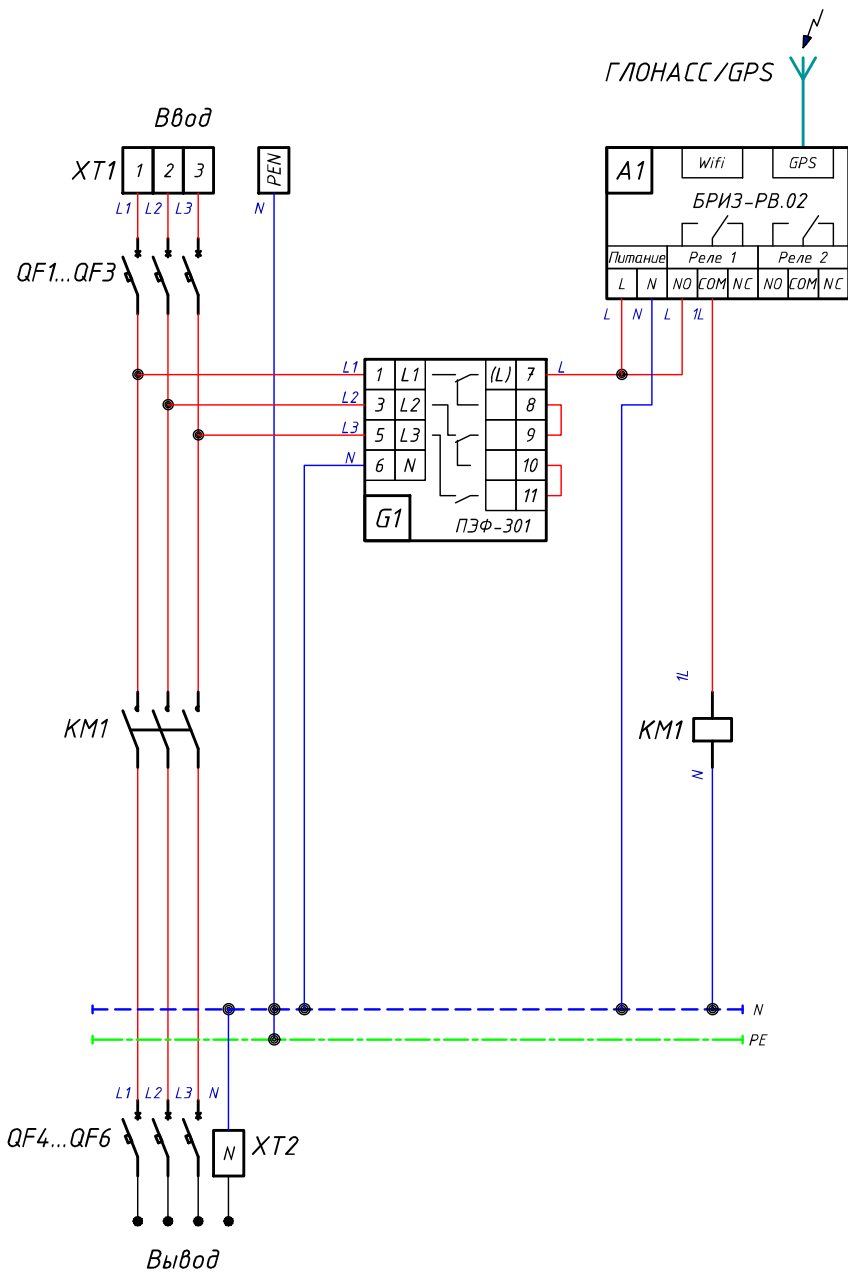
ГЛОНАСС/GPS

Ввод

XT1 1 2 3

PEN

L1 L2 L3

N

A1 Wifi GPS

БРИЗ-РВ.02

Питание Реле 1 Реле 2

L N NO COM NC NO COM NC

L N L 1L

QF1...QF3

L1 1 L1 (L) 7 L

L2 3 L2 8

L3 5 L3 9

N 6 N 10

11

G1 ПЭФ-301

1L

KM1

KM1

N

N

PE

L1 L2 L3 N

QF4...QF6

N XT2

Вывод